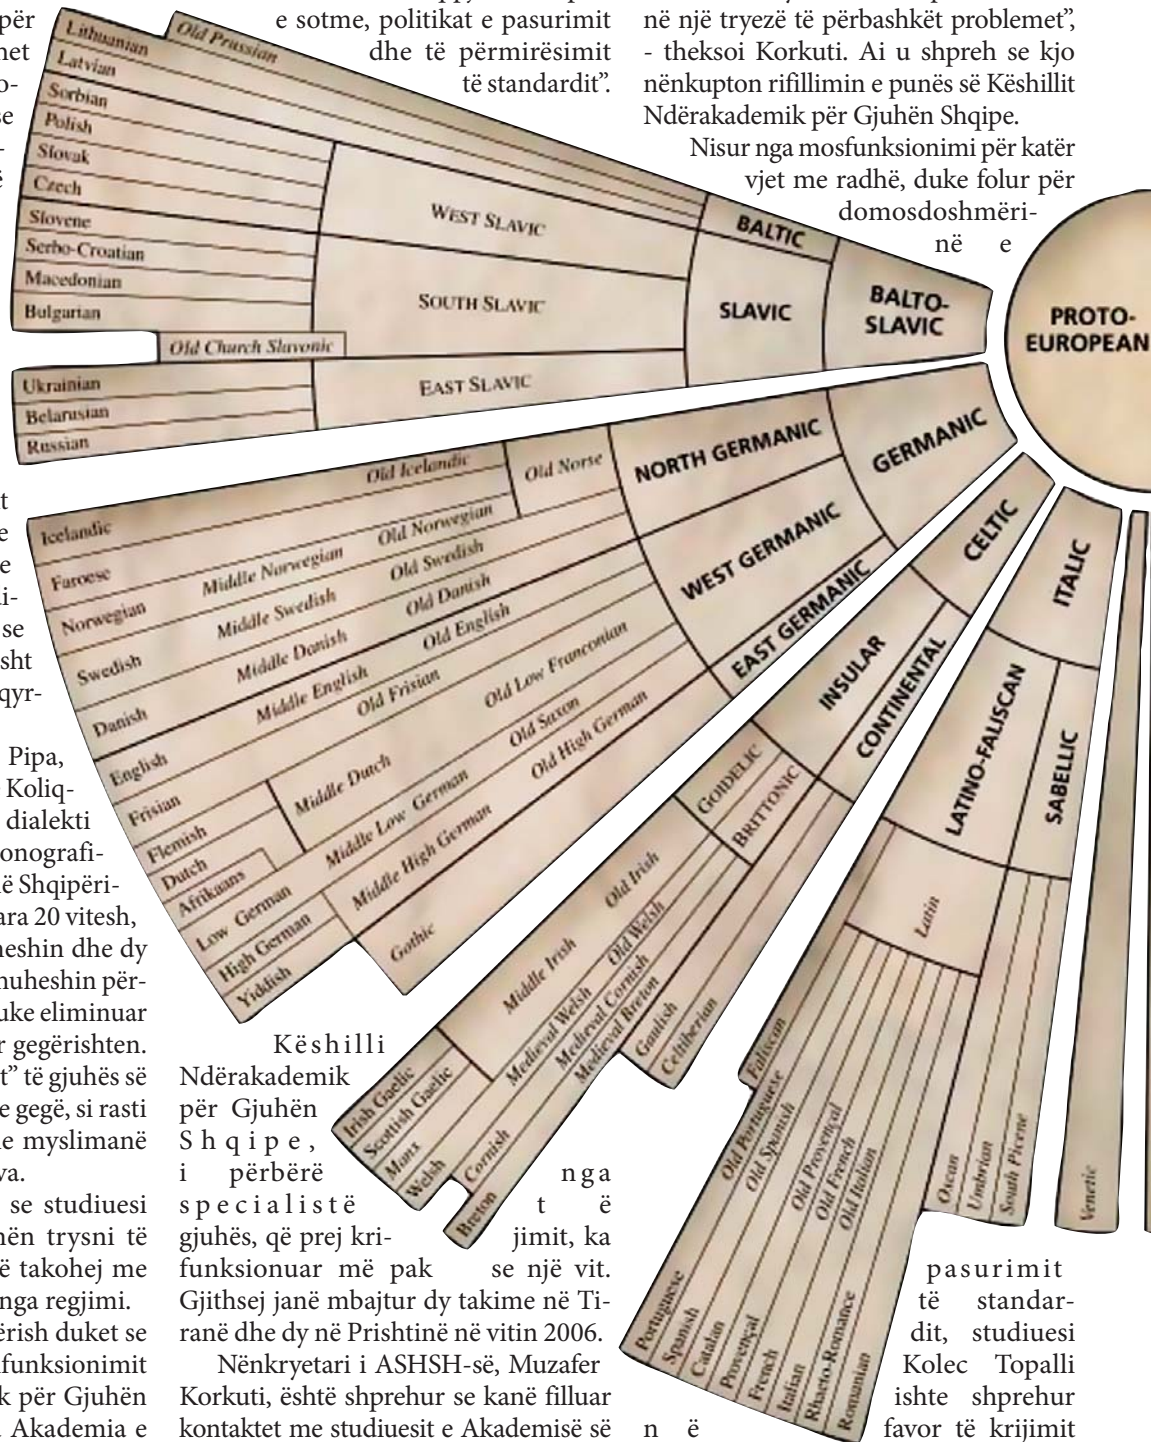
për
met
o-
se
ë

e sotme, politikat e pasurimit dhe të përmirësimit të standardit".

në një tryezë të përbashkët problemet", - theksoi Korkuti. Ai u shpreh se kjo nënkupton rifillimin e punës së Këshillit Ndërakademik për Gjuhën Shqipe.

Nisur nga mosfunksionimi për katër vjet me radhë, duke folur për domosdoshmërinë e

Lithuanian
Old Prussian
Latvian
Sorbian
Polish
Slovak
Czech
Slovene
Serbo-Croatian
Macedonian
Bulgarian
Old Church Slavonic
Ukrainian
Belarusian
Russian
WEST SLAVIC
SOUTH SLAVIC
EAST SLAVIC
BALTIC
SLAVIC
BALTO-SLAVIC
PROTO-EUROPEAN

Icelandic
Faroese
Norwegian
Swedish
Danish
English
Frisian
Flemish
Dutch
Afrikaans
Low German
High German
Yiddish
Old Icelandic
Old Norse
Middle Norwegian
Old Norwegian
Middle Swedish
Old Swedish
Middle Danish
Old Danish
Middle English
Old English
Old Frisian
Old Low Franconian
Middle Dutch
Old Saxon
Middle Low German
Old High German
Middle High German
Gothic
NORTH GERMANIC
WEST GERMANIC
EAST GERMANIC
GERMANIC
CELTIC
INSULAR
CONTINENTAL
GOIDELIC
BRITTONIC
Old Irish
Middle Irish
Old Welsh
Medieval Welsh
Medieval Cornish
Medieval Breton
Gaulish
Celtiberian
Irish Gaelic
Scottish Gaelic
Manx
Welsh
Cornish
Breton
ITALIC
LATINO-FALISCAN
SABELLIC
Latin
Faliscan
Old Portuguese
Old Spanish
Old Provençal
Old French
Old Italian
Portuguese
Spanish
Catalan
Provençal
French
Italian
Rhaeto-Romance
Romanian
Oscan
Umbrian
South Picene
Venetic

t
e
e
i-
se
sht
qyr-

Pipa, Koliq- dialekti onografi- ë Shqipëri- ara 20 vitesh, heshin dhe dy nuheshin për- uke eliminuar r gegërishten. t" të gjuhës së e gegë, si rasti e myslimanë va.

se studiuesi hën trysni të ë takohej me nga regjimi. ërish duket se funksionimit k për Gjuhën Akademia e

Këshilli Ndërakademik për Gjuhën Shqipe, i përbërë nga specialistë të gjuhës, që prej krijimit, ka funksionuar më pak se një vit. Gjithsej janë mbajtur dy takime në Tiranë dhe dy në Prishtinë në vitin 2006.

Nënkryetari i ASHSH-së, Muzafer Korkuti, është shprehur se kanë filluar kontaktet me studiuesit e Akademisë së

në

pasurimit të standardit, studiuesi Kolec Topalli ishte shprehur favor të krijimit